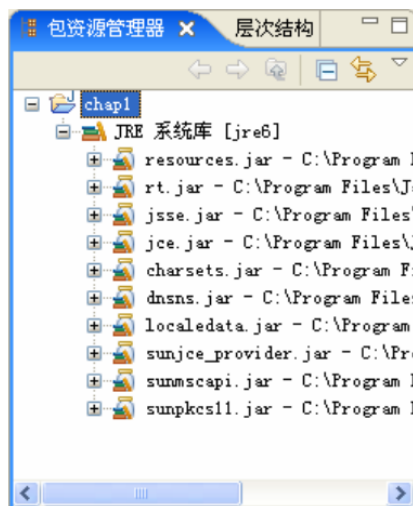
包资源管理器 ✕ 层次结构

chap1
JRE 系统库 [jre6]
resources.jar - C:\Program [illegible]
rt.jar - C:\Program Files\J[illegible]
jsse.jar - C:\Program Files\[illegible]
jce.jar - C:\Program Files\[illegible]
charsets.jar - C:\Program F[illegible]
dnsns.jar - C:\Program Files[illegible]
localedata.jar - C:\Program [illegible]
sunjce_provider.jar - C:\Pro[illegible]
sunmscapi.jar - C:\Program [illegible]
sunpkcs11.jar - C:\Program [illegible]